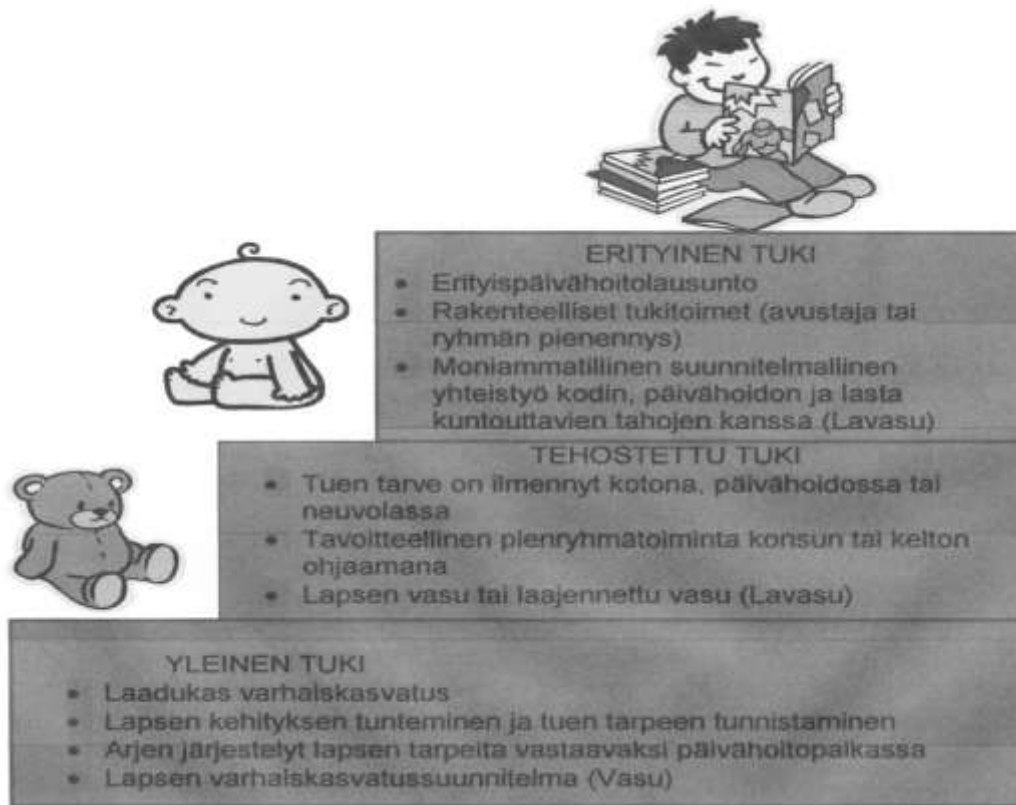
ERITYINEN TUKI
• Erityispäivähoitolausunto
• Rakenteelliset tukitoimet (avustaja tai ryhmän pienennys)
• Moniammatillinen suunnitelmallinen yhteistyö kodin, päivähoidon ja lasta kuntouttavien tahojen kanssa (Lavasu)

TEHOSTETTU TUKI
• Tuen tarve on ilmennyt kotona, päivähoidossa tai neuvolassa
• Tavoitteellinen pienryhmätoiminta konsun tai kelton ohjaamana
• Lapsen vasu tai laajennettu vasu (Lavasu)

YLEINEN TUKI
• Laadukas varhaiskasvatus
• Lapsen kehityksen tunteminen ja tuen tarpeen tunnistaminen
• Arjen järjestelyt lapsen tarpeita vastaavaksi päivähoitopaikassa
• Lapsen varhaiskasvatussuunnitelma (Vasu)